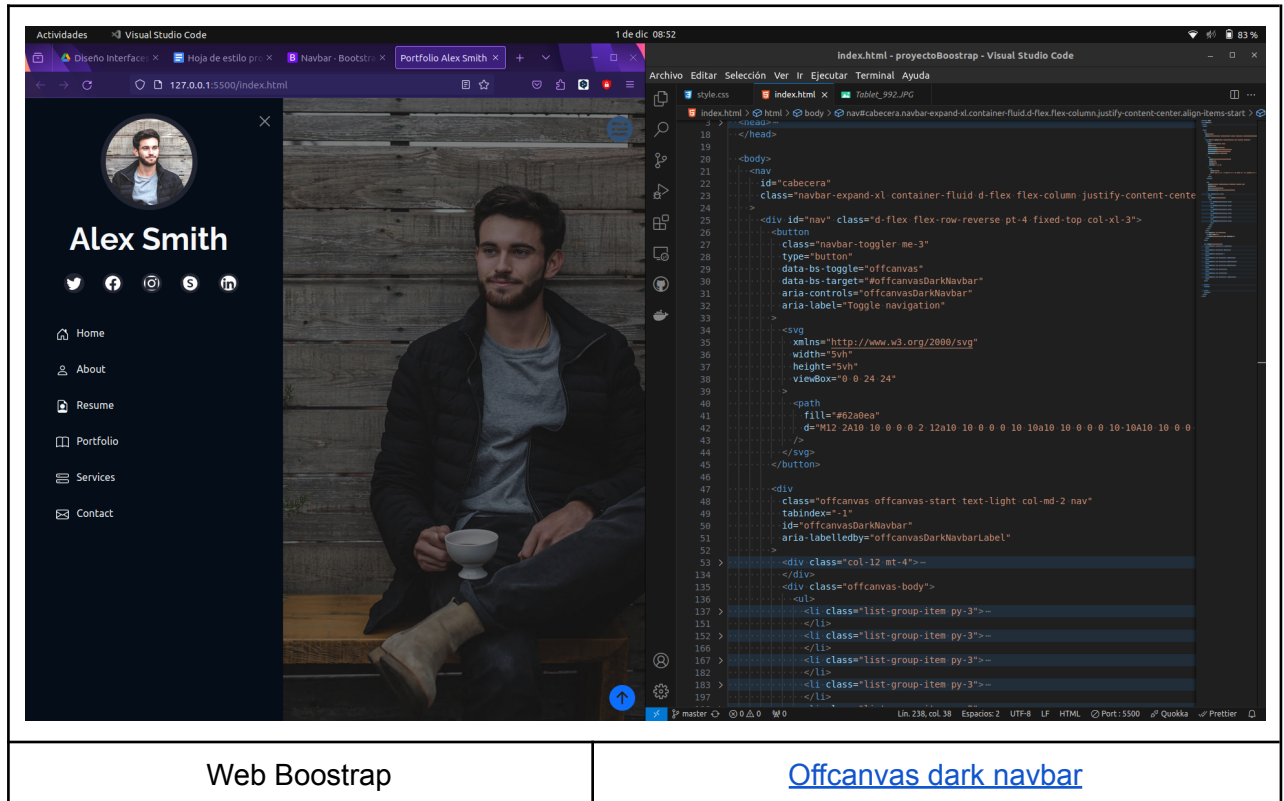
Actividades Visual Studio Code 1 de dic 08:52 83 %

Diseño Interfac × Hoja de estilo pr × Navbar - Bootstra × Portfolio Alex Smith ×

127.0.0.1:5500/index.html

Alex Smith

Home
About
Resume
Portfolio
Services
Contact

index.html - proyectoBoostrap - Visual Studio Code

Archivo Editar Selección Ver Ir Ejecutar Terminal Ayuda

style.css index.html × Tablet_992.JPG

index.html > html > body > nav#cabecera.navbar-expand-xl.container-fluid.d-flex.flex-column.justify-content-center.align-items-start

18 </head>
19
20 <body>
21 <nav
22 id="cabecera"
23 class="navbar-expand-xl container-fluid d-flex flex-column justify-content-cente
24 >
25 <div id="nav" class="d-flex flex-row-reverse pt-4 fixed-top col-xl-3">
26 <button
27 class="navbar-toggler me-3"
28 type="button"
29 data-bs-toggle="offcanvas"
30 data-bs-target="#offcanvasDarkNavbar"
31 aria-controls="offcanvasDarkNavbar"
32 aria-label="Toggle navigation"
33 >
34 <svg
35 xmlns="http://www.w3.org/2000/svg"
36 width="5vh"
37 height="5vh"
38 viewBox="0 0 24 24"
39 >
40 <path
41 fill="#62a0ea"
42 d="M12 2A10 10 0 0 0 2 12a10 10 0 0 0 10 10a10 10 0 0 0 10-10A10 10 0 0
43 />
44 </svg>
45 </button>
46
47 <div
48 class="offcanvas offcanvas-start text-light col-md-2 nav"
49 tabindex="-1"
50 id="offcanvasDarkNavbar"
51 aria-labelledby="offcanvasDarkNavbarLabel"
52 >
53 <div class="col-12 mt-4">
134 </div>
135 <div class="offcanvas-body">
136 <ul>
137 <li class="list-group-item py-3">
151 </li>
152 <li class="list-group-item py-3">
166 </li>
167 <li class="list-group-item py-3">
182 </li>
183 <li class="list-group-item py-3">
197 </li>

master 0 0 0 Lín. 238, col. 38 Espacios: 2 UTF-8 LF HTML Port : 5500 Quokka Prettier

| Web Boostrap | Offcanvas dark navbar |
|---|---|